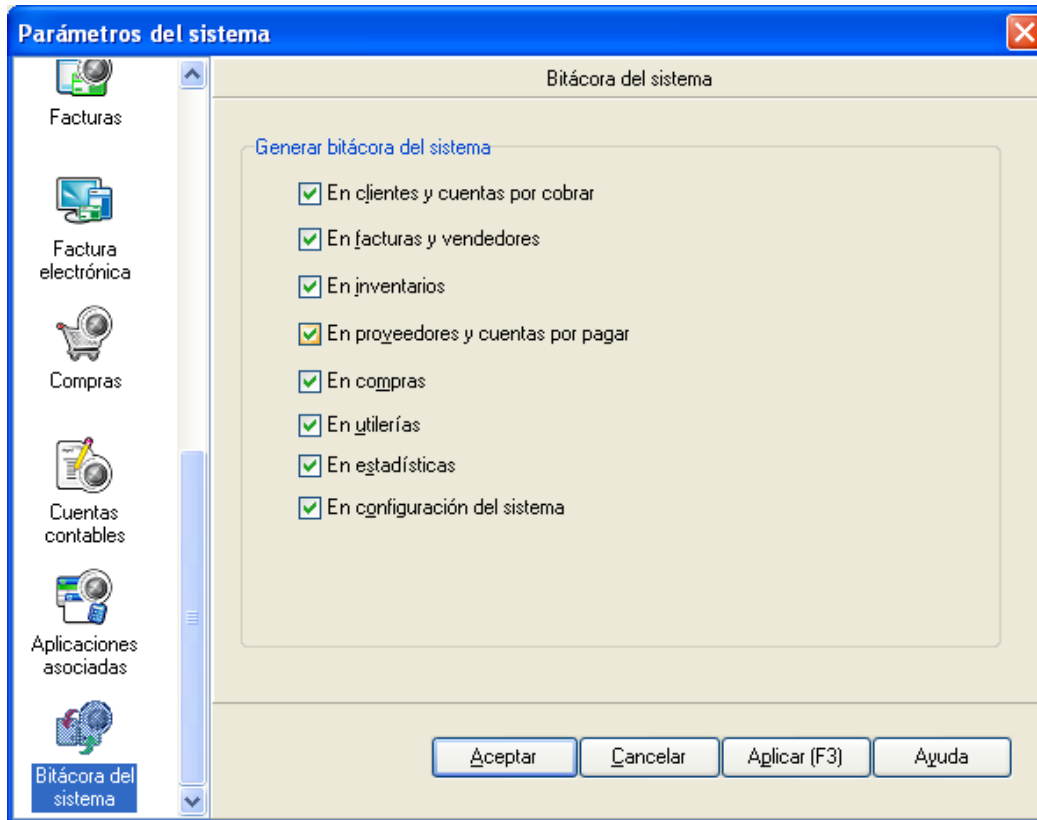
Parámetros del sistema

Facturas

Factura electrónica

Compras

Cuentas contables

Aplicaciones asociadas

Bitácora del sistema

Bitácora del sistema

Generar bitácora del sistema

En clientes y cuentas por cobrar

En facturas y vendedores

En inventarios

En proveedores y cuentas por pagar

En compras

En utilerías

En estadísticas

En configuración del sistema

Aceptar

Cancelar

Aplicar (F3)

Ayuda